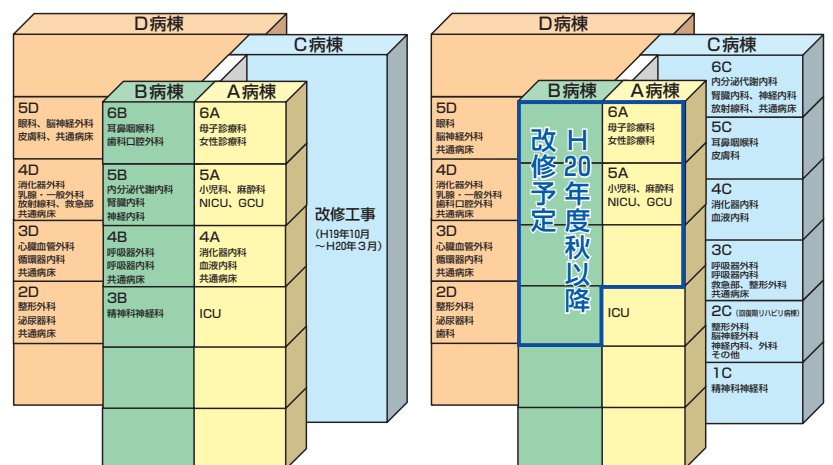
D病棟

C病棟

B病棟

A病棟

5D
眼科、脳神経外科
皮膚科、共通病床

4D
消化器外科
乳腺・一般外科
放射線科、救急部
共通病床

3D
心臓血管外科
循環器内科
共通病床

2D
整形外科
泌尿器科
共通病床

6B
耳鼻咽喉科
歯科口腔外科

5B
内分泌代謝内科
腎臓内科
神経内科

4B
呼吸器外科
呼吸器内科
共通病床

3B
精神科神経科

6A
母子診療科
女性診療科

5A
小児科、麻酔科
NICU、GCU

4A
消化器内科
血液内科
共通病床

ICU

改修工事
（H19年10月
〜H20年３月）

D病棟

C病棟

B病棟

A病棟

5D
眼科
脳神経外科
共通病床

4D
消化器外科
乳腺・一般外科
歯科口腔外科
共通病床

3D
心臓血管外科
循環器内科
共通病床

2D
整形外科
泌尿器科
歯科

H20年度秋以降
改修予定

6A
母子診療科
女性診療科

5A
小児科、麻酔科
NICU、GCU

ICU

6C
内分泌代謝内科
腎臓内科、神経内科
放射線科、共通病床

5C
耳鼻咽喉科
皮膚科

4C
消化器内科
血液内科

3C
呼吸器外科
呼吸器内科
救急部、整形外科
共通病床

2C（回復期リハビリ病棟）
整形外科
脳神経外科
神経内科、外科
その他

1C
精神科神経科